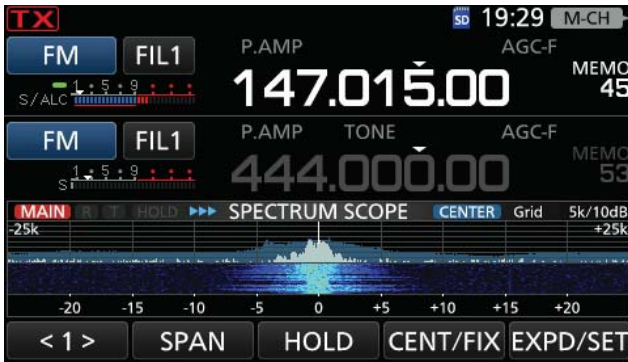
TX
SD 19:29 M-CH

FM FIL1 P.AMP AGC-F
1 5 9
S/ALC
147.015.00
MEMO 45

FM FIL1 P.AMP TONE AGC-F
1 5 9
S
444.000.00
MEMO 53

MAIN R T HOLD ▸▸▸ SPECTRUM SCOPE CENTER Grid 5k/10dB
-25k +25k

-20 -15 -10 -5 0 +5 +10 +15 +20

< 1 > SPAN HOLD CENT/FIX EXPD/SET